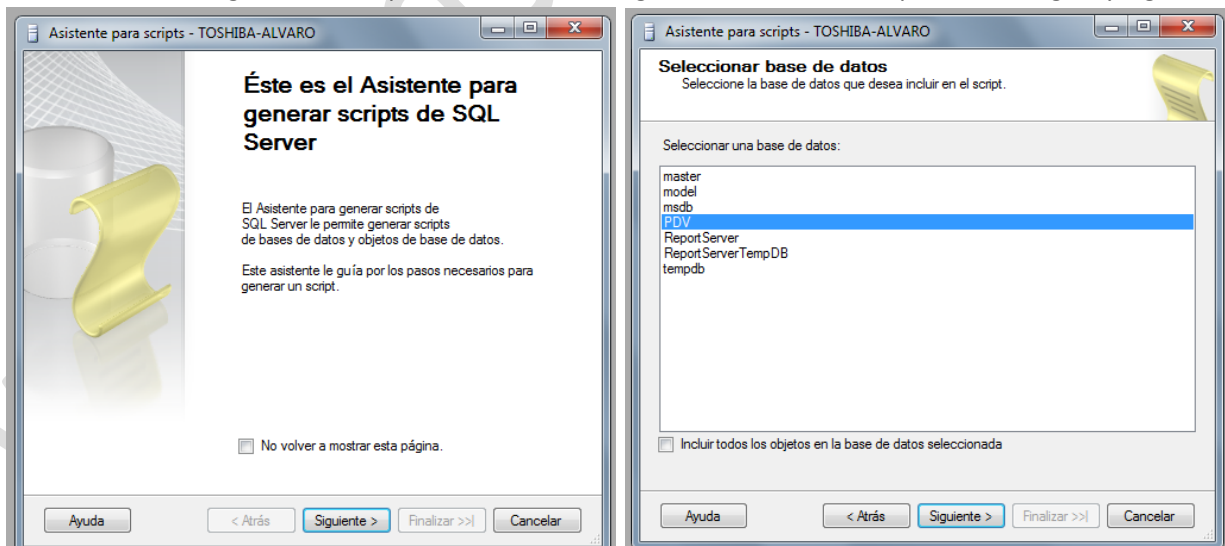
Asistente para scripts - TOSHIBA-ALVARO

Éste es el Asistente para generar scripts de SQL Server

El Asistente para generar scripts de SQL Server le permite generar scripts de bases de datos y objetos de base de datos.

Este asistente le guía por los pasos necesarios para generar un script.

No volver a mostrar esta página.

Ayuda | < Atrás | Siguiente > | Finalizar >>| | Cancelar

Asistente para scripts - TOSHIBA-ALVARO

Seleccionar base de datos
Seleccione la base de datos que desea incluir en el script.

Seleccionar una base de datos:

master
model
msdb
PDV
ReportServer
ReportServerTempDB
tempdb

Incluir todos los objetos en la base de datos seleccionada

Ayuda | < Atrás | Siguiente > | Finalizar >>| | Cancelar